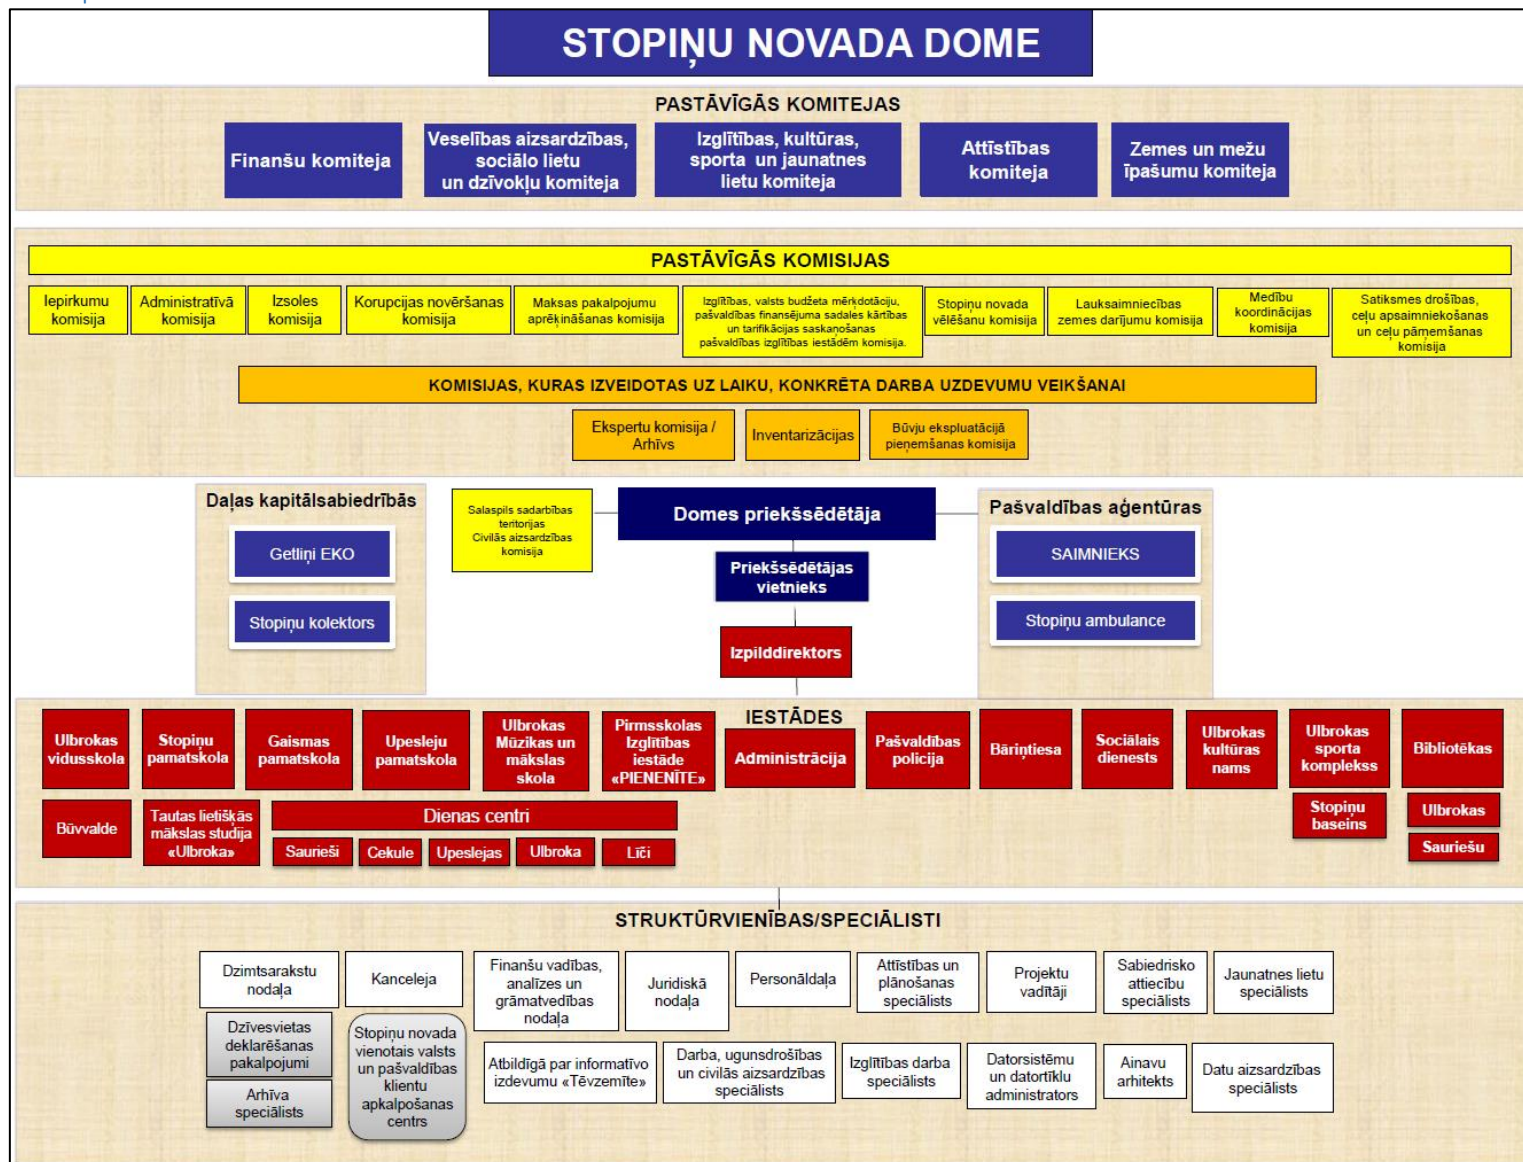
STOPIŅU NOVADA DOME

PASTĀVĪGĀS KOMITEJAS

Finanšu komiteja

Veselības aizsardzības, sociālo lietu un dzīvokļu komiteja

Izglītības, kultūras, sporta un jaunatnes lietu komiteja

Attīstības komiteja

Zemes un mežu īpašumu komiteja

PASTĀVĪGĀS KOMISIJAS

Iepirkumu komisija

Administratīvā komisija

Izsoles komisija

Korupcijas novēršanas komisija

Maksas pakalpojumu aprēķināšanas komisija

Izglītības, valsts budžeta mērķdotāciju, pašvaldības finansējuma sadales kārtības un tarifikācijas saskaņošanas pašvaldības izglītības iestādēm komisija

Stopiņu novada vēlēšanu komisija

Lauksaimniecības zemes darījumu komisija

Medību koordinācijas komisija

Satiksmes drošības, ceļu apsaimniekošanas un ceļu pāmemšanas komisija

KOMISIJAS, KURAS IZVEIDOTAS UZ LAIKU, KONKRĒTA DARBA UZDEVUMU VEIKŠANAI

Ekspertu komisija / Arhīvs

Inventarizācijas

Būvju ekspluatācijā pieņemšanas komisija

Daļas kapitālsabiedrībās

Getliņi EKO

Stopiņu kolektors

Salaspils sadarbības teritorijas Civilās aizsardzības komisija

Domes priekšsēdētāja

Priekšsēdētājas vietnieks

Izpilddirektors

Pašvaldības aģentūras

SAIMNIEKS

Stopiņu ambulance

IESTĀDES

Ulbrokas vidusskola

Stopiņu pamatskola

Gaismas pamatskola

Upesleju pamatskola

Ulbrokas Mūzikas un mākslas skola

Pirmsskolas Izglītības iestāde «PIENENĪTE»

Administrācija

Pašvaldības policija

Bāriņtiesa

Sociālais dienests

Ulbrokas kultūras nams

Ulbrokas sporta komplekss

Bibliotēkas

Būvvalde

Tautas lietišķās mākslas studija «Ulbroka»

Dienas centri

Saurieši

Cekule

Upeslejas

Ulbroka

Līči

Stopiņu baseins

Ulbrokas

Sauriešu

STRUKTŪRVIENĪBAS/SPECIĀLISTI

Dzimtsarakstu nodaļa

Kanceleja

Finanšu vadības, analīzes un grāmatvedības nodaļa

Juridiskā nodaļa

Personāldaļa

Attīstības un plānošanas speciālists

Projektu vadītāji

Sabiedrisko attiecību speciālists

Jaunatnes lietu speciālists

Dzīvesvietas deklarēšanas pakalpojumi

Arhīva speciālists

Stopiņu novada vienotais valsts un pašvaldības klientu apkalpošanas centrs

Atbildīgā par informatīvo izdevumu «Tēvzemīte»

Darba, ugunsdrošības un civilās aizsardzības speciālists

Izglītības darba speciālists

Datorsistēmu un datortīklu administrators

Ainavu arhitekts

Datu aizsardzības speciālists